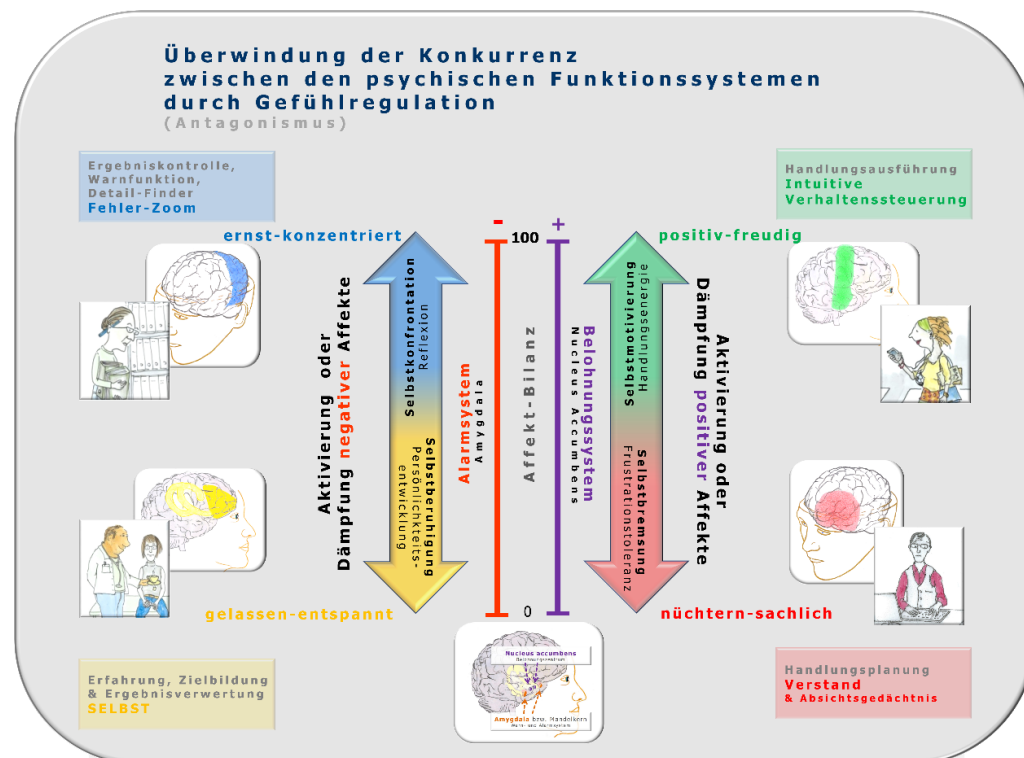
Überwindung der Konkurrenz
zwischen den psychischen Funktionssystemen
durch Gefühlregulation
(Antagonismus)

Ergebniskontrolle,
Warnfunktion,
Detail-Finder
Fehler-Zoom

Handlungsausführung
Intuitive
Verhaltenssteuerung

ernst-konzentriert

positiv-freudig

-
+
100

Aktivierung oder
Dämpfung negativer Affekte

Selbstkonfrontation
Reflexion

Selbstberuhigung
Persönlichkeitsentwicklung

Alarmsystem
Amygdala

Affekt-Bilanz

Belohnungssystem
Nucleus Accumbens

Selbstmotivierung
Handlungsenergie

Selbstbremsung
Frustrationstoleranz

Aktivierung oder
Dämpfung positiver Affekte

gelassen-entspannt

0

nüchtern-sachlich

Nucleus accumbens
Belohnungssystem

Amygdala bzw. Mandelkern
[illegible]

Erfahrung, Zielbildung
& Ergebnisverwertung
SELBST

Handlungsplanung
Verstand
& Absichtsgedächtnis